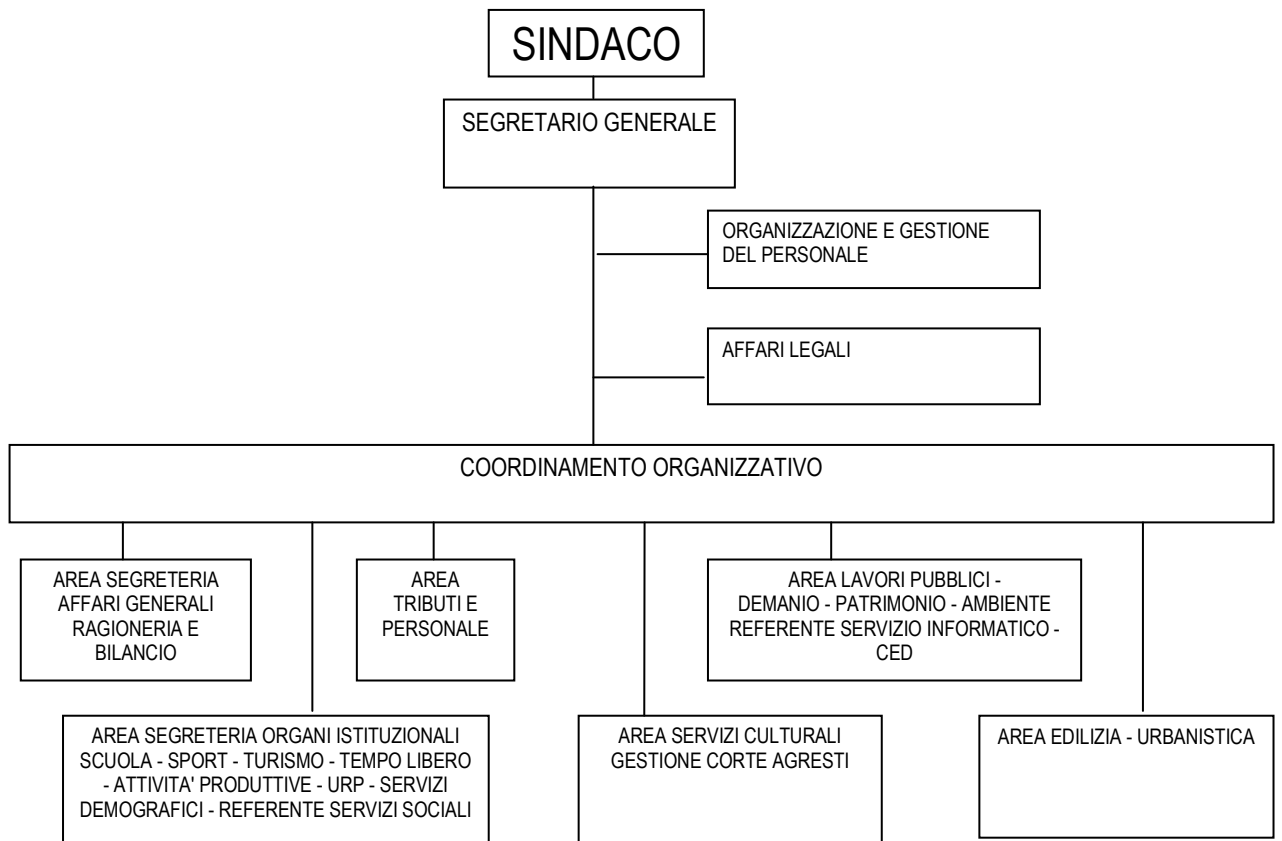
SINDACO

SEGRETARIO GENERALE

ORGANIZZAZIONE E GESTIONE DEL PERSONALE

AFFARI LEGALI

COORDINAMENTO ORGANIZZATIVO

AREA SEGRETERIA AFFARI GENERALI RAGIONERIA E BILANCIO

AREA TRIBUTI E PERSONALE

AREA LAVORI PUBBLICI - DEMANIO - PATRIMONIO - AMBIENTE REFERENTE SERVIZIO INFORMATICO - CED

AREA SEGRETERIA ORGANI ISTITUZIONALI SCUOLA - SPORT - TURISMO - TEMPO LIBERO - ATTIVITA' PRODUTTIVE - URP - SERVIZI DEMOGRAFICI - REFERENTE SERVIZI SOCIALI

AREA SERVIZI CULTURALI GESTIONE CORTE AGRESTI

AREA EDILIZIA - URBANISTICA